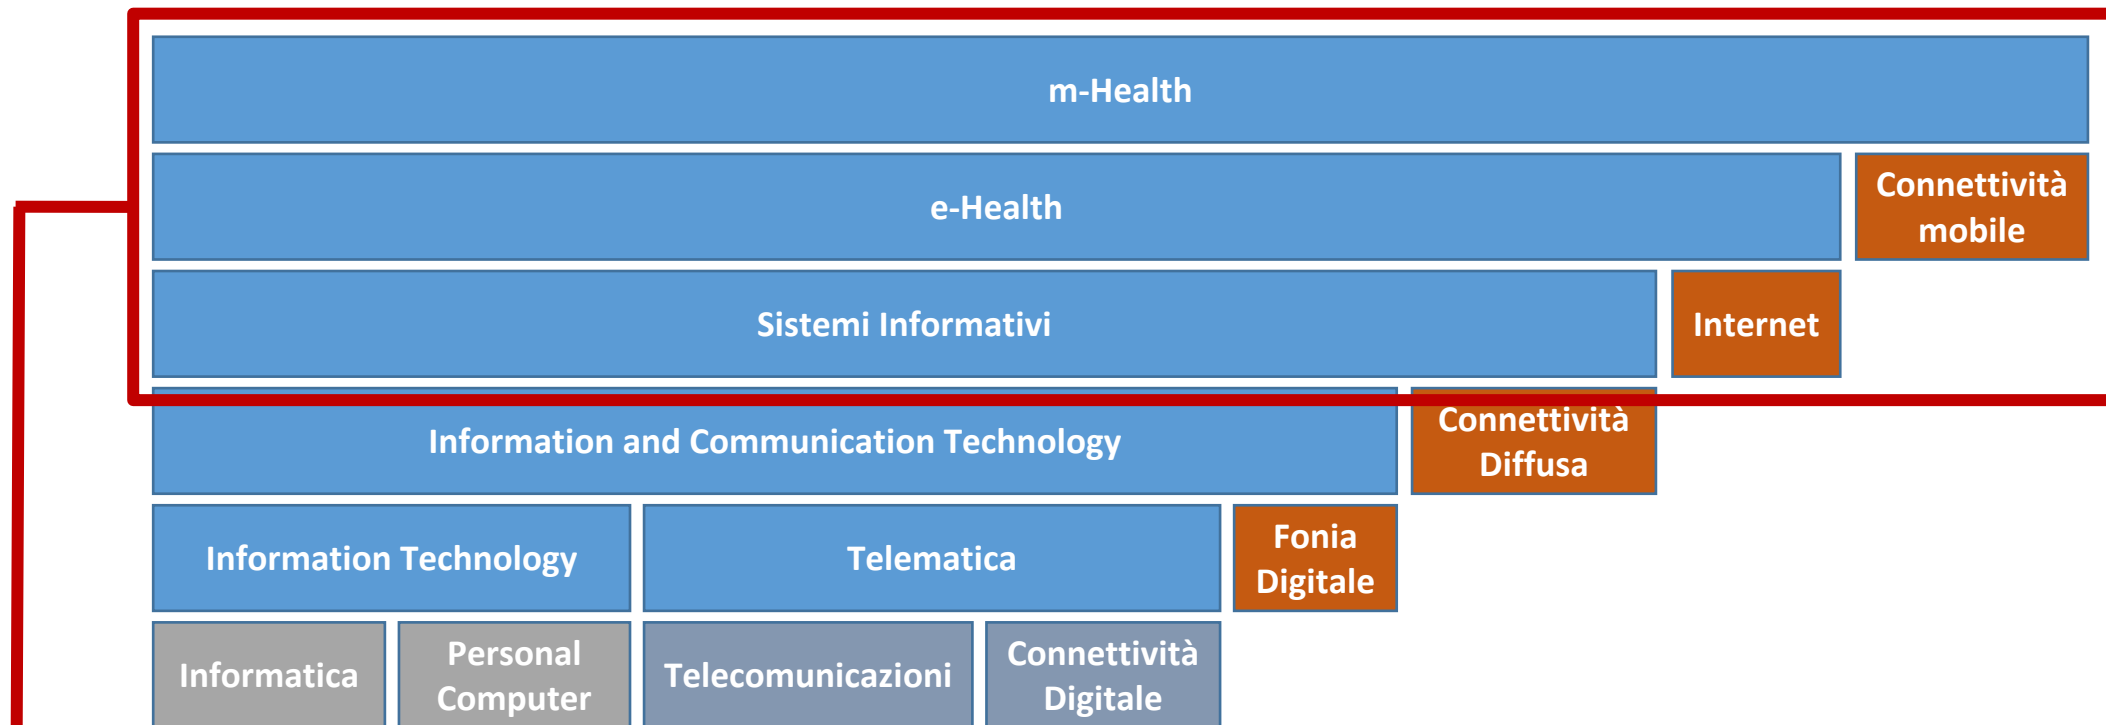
m-Health

e-Health

Connettività mobile

Sistemi Informativi

Internet

Information and Communication Technology

Connettività Diffusa

Information Technology

Telematica

Fonia Digitale

Informatica

Personal Computer

Telecomunicazioni

Connettività Digitale